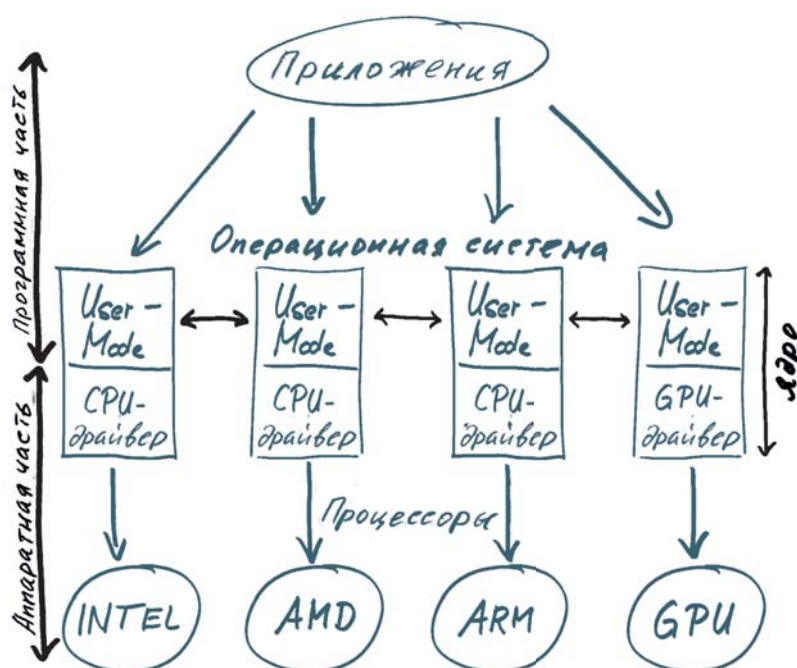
Программная часть

Приложения

Операционная система

User-Mode

CPU-драйвер

User-Mode

CPU-драйвер

User-Mode

CPU-драйвер

User-Mode

GPU-драйвер

Ядро

Аппаратная часть

Процессоры

INTEL

AMD

ARM

GPU